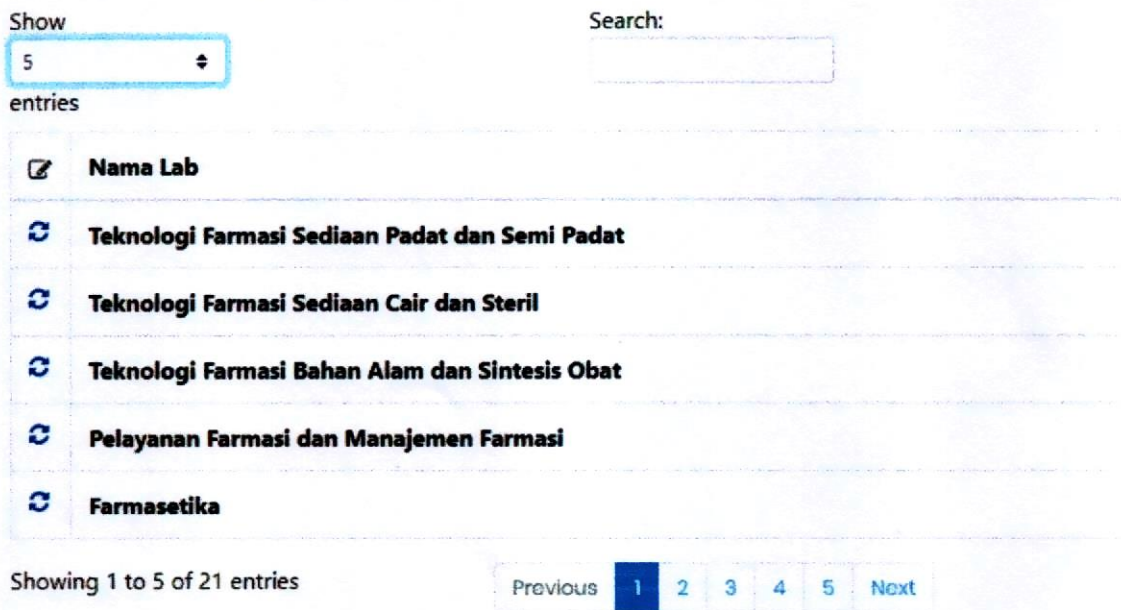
Show
5
entries

Search:

| | Nama Lab |
|---|---|
| | Teknologi Farmasi Sediaan Padat dan Semi Padat |
| | Teknologi Farmasi Sediaan Cair dan Steril |
| | Teknologi Farmasi Bahan Alam dan Sintesis Obat |
| | Pelayanan Farmasi dan Manajemen Farmasi |
| | Farmasetika |

Showing 1 to 5 of 21 entries

Previous 1 2 3 4 5 Next